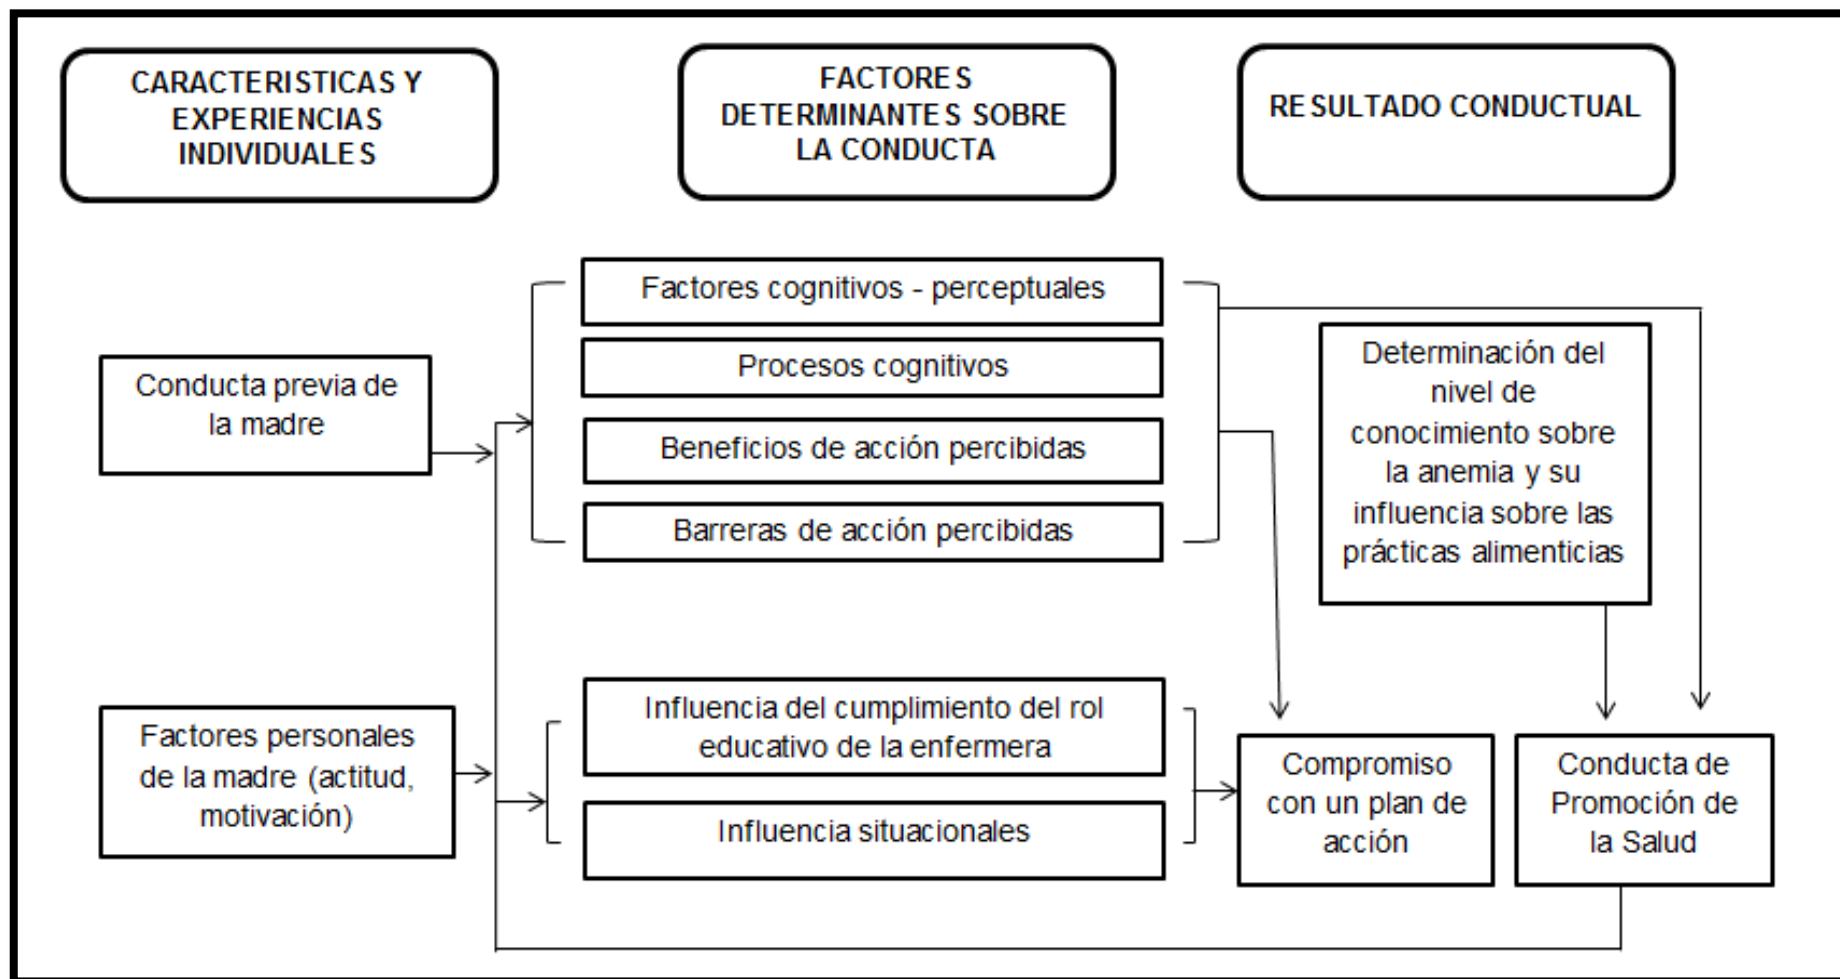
CARACTERISTICAS Y EXPERIENCIAS INDIVIDUALES

FACTORES DETERMINANTES SOBRE LA CONDUCTA

RESULTADO CONDUCTUAL

Conducta previa de la madre

Factores personales de la madre (actitud, motivación)

Factores cognitivos - perceptuales

Procesos cognitivos

Beneficios de acción percibidas

Barreras de acción percibidas

Influencia del cumplimiento del rol educativo de la enfermera

Influencia situacionales

Determinación del nivel de conocimiento sobre la anemia y su influencia sobre las prácticas alimenticias

Compromiso con un plan de acción

Conducta de Promoción de la Salud